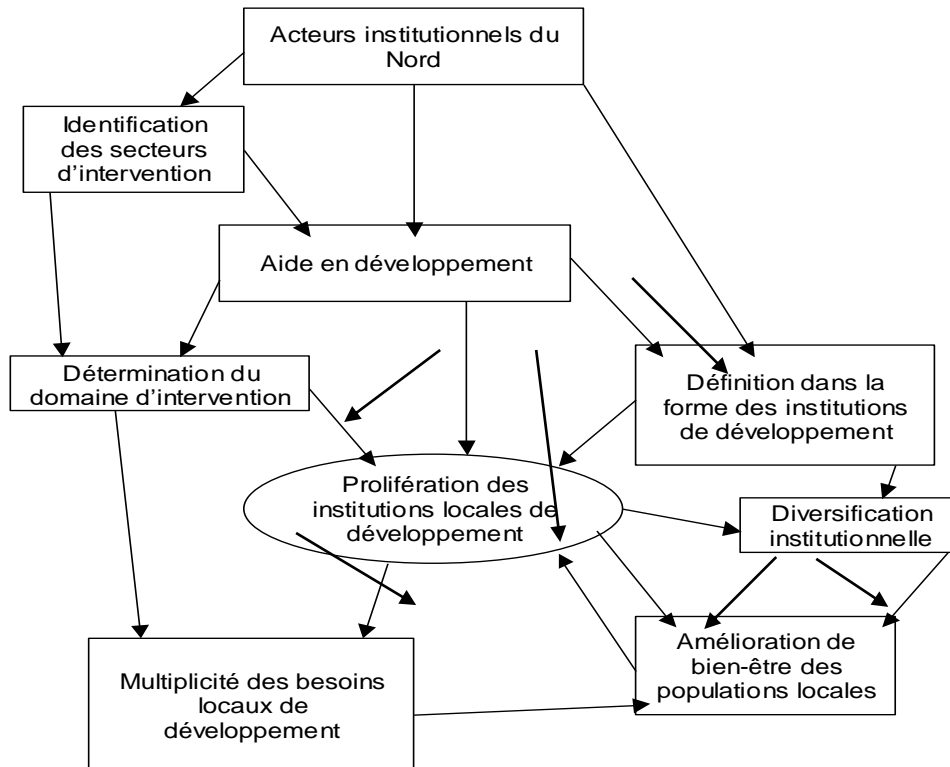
Acteurs institutionnels du Nord

Identification des secteurs d'intervention

Aide en développement

Détermination du domaine d'intervention

Définition dans la forme des institutions de développement

Prolifération des institutions locales de développement

Diversification institutionnelle

Amélioration de bien-être des populations locales

Multiplicité des besoins locaux de développement